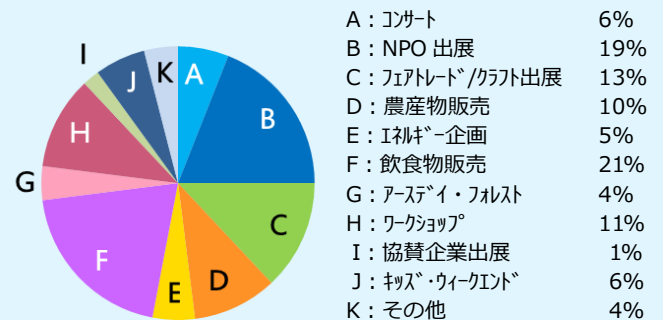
A
B
C
D
E
F
G
H
I
J
K

A：ｺﾝｻｰﾄ 6%
B：NPO 出展 19%
C：ﾌｪｱﾄﾚｰﾄﾞ/ｸﾗﾌﾄ出展 13%
D：農産物販売 10%
E：ｴﾈﾙｷﾞｰ企画 5%
F：飲食物販売 21%
G：ｱｰｽﾃﾞｨ・ﾌｫﾚｽﾄ 4%
H：ﾜｰｸｼｮｯﾌﾟ 11%
I：協賛企業出展 1%
J：ｷｯｽﾞ・ｳｨｰｸｴﾝﾄﾞ 6%
K：その他 4%